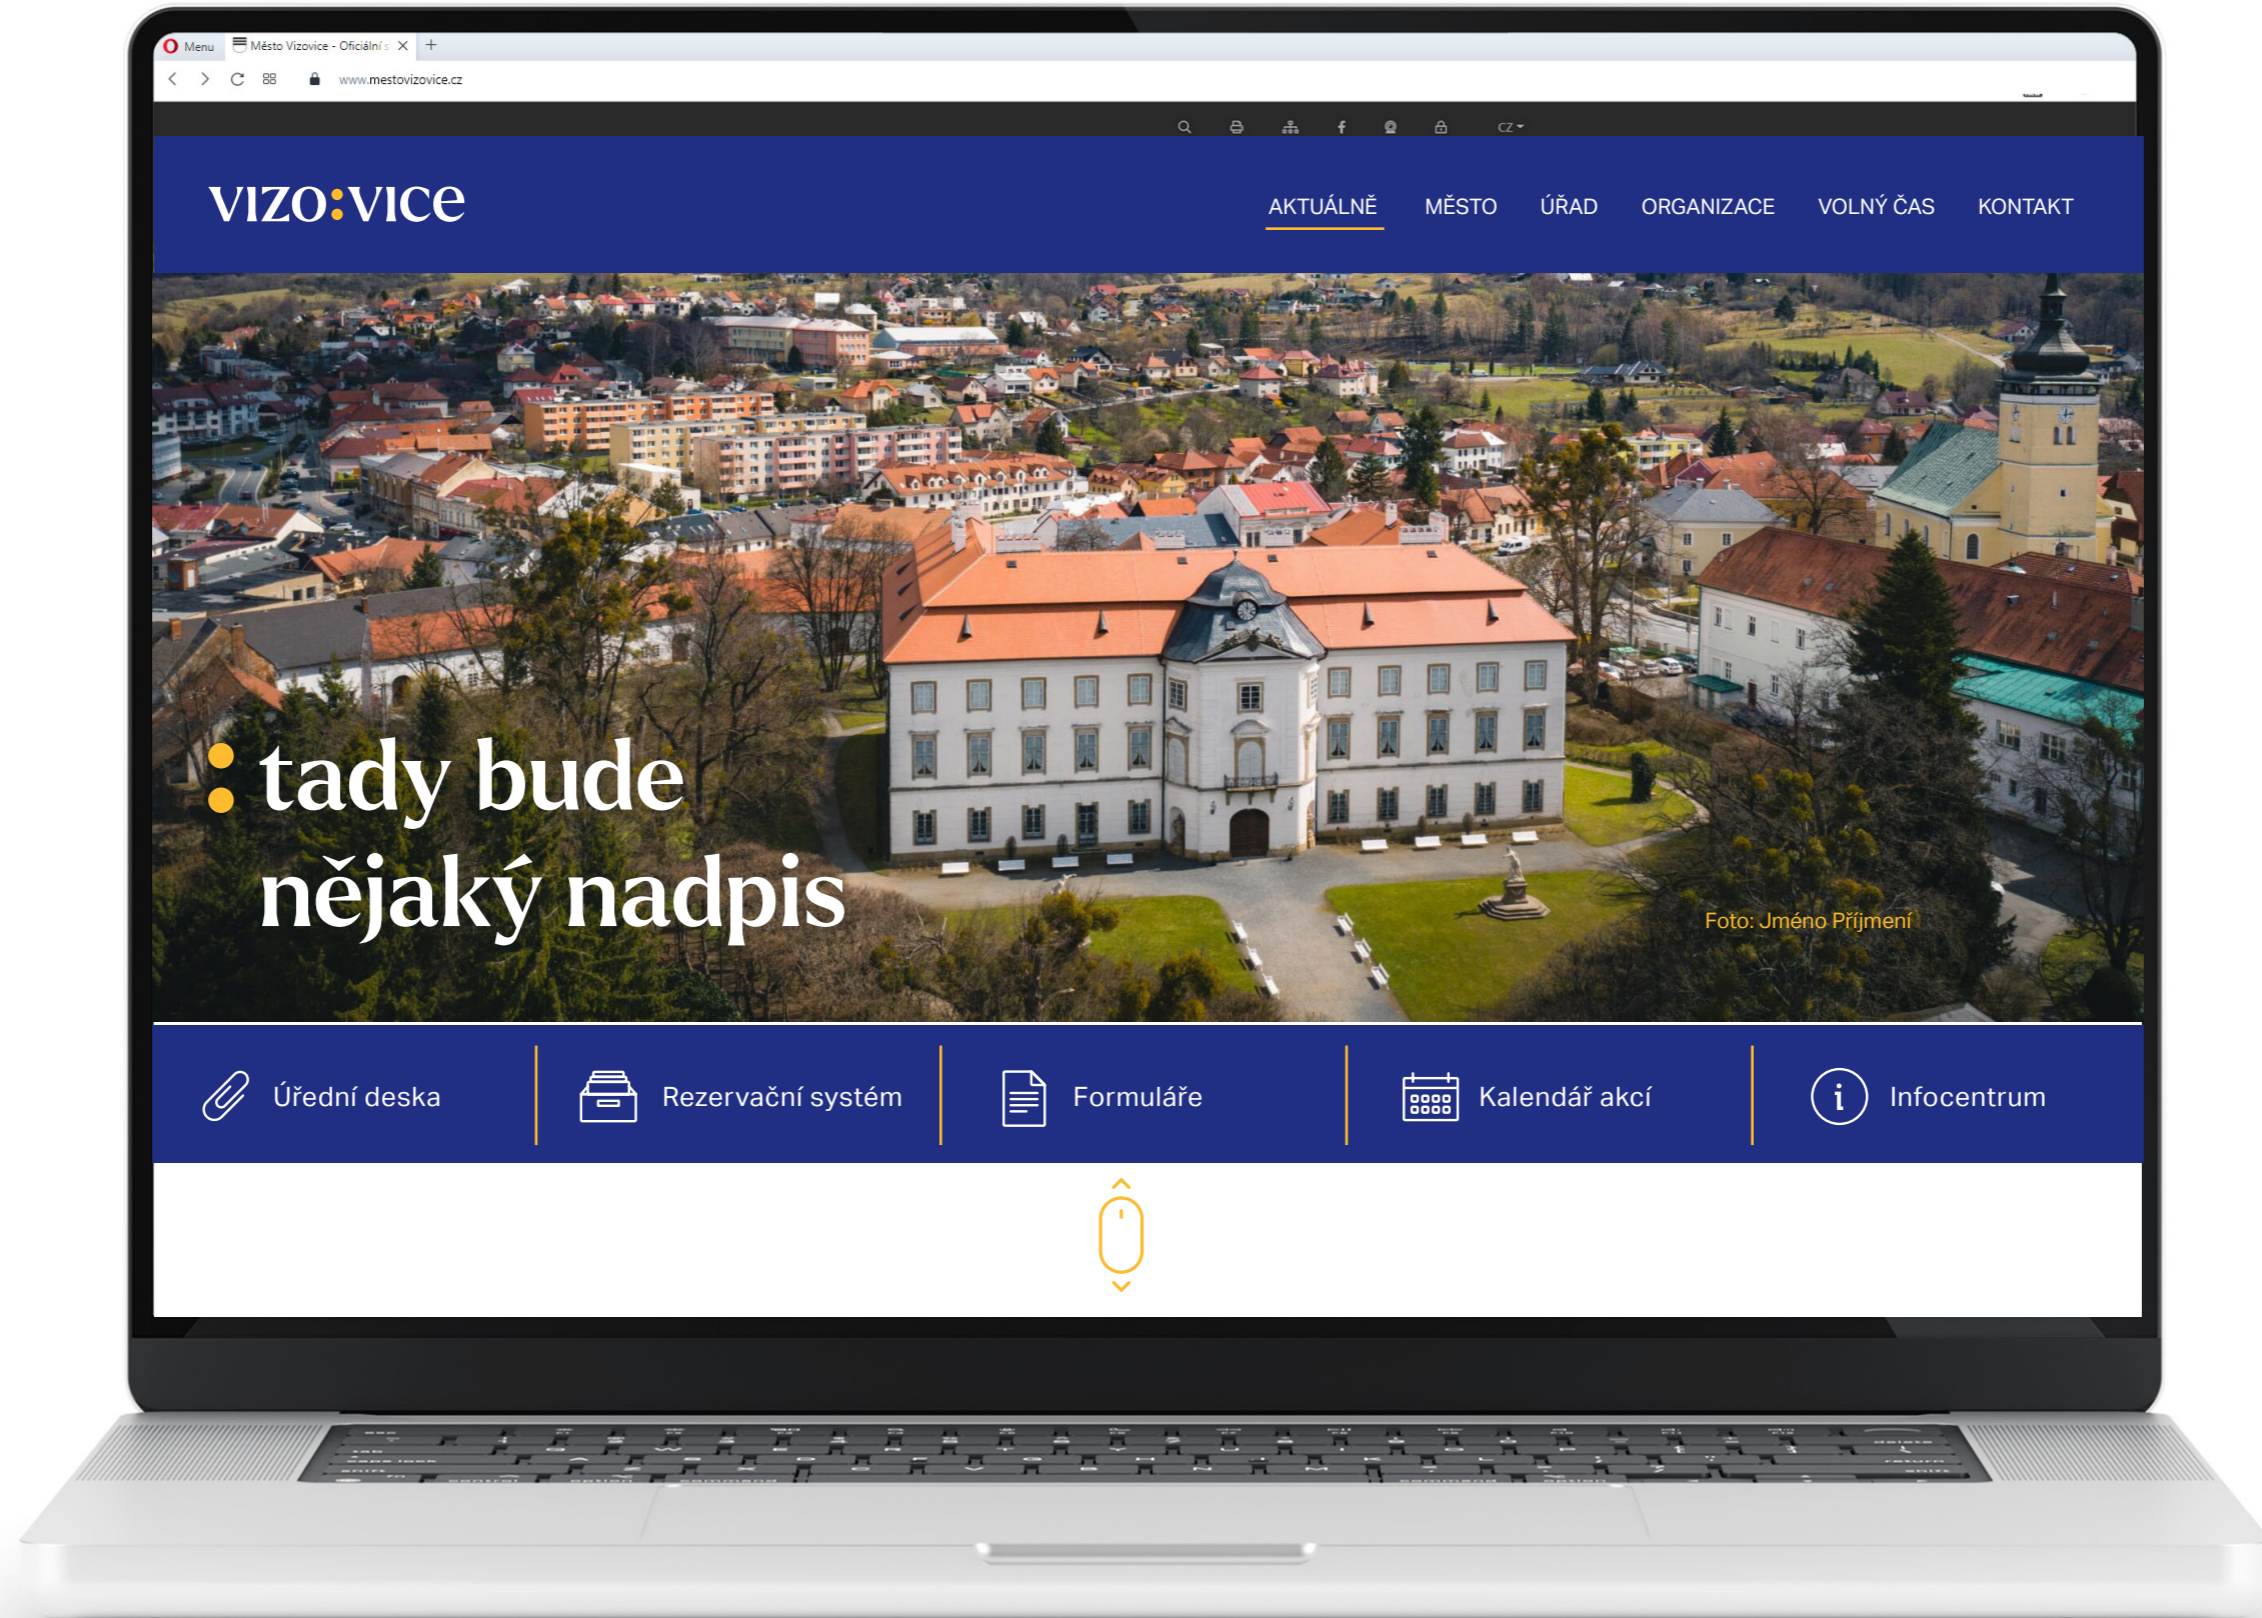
Menu
Město Vizovice - Oficiální s

www.mestovizovice.cz

CZ

VIZO:VICE

AKTUÁLNĚ MĚSTO ÚŘAD ORGANIZACE VOLNÝ ČAS KONTAKT

tady bude nějaký nadpis

Foto: Jméno Příjmení

Úřední deska
Rezervační systém
Formuláře
Kalendář akcí
Infocentrum